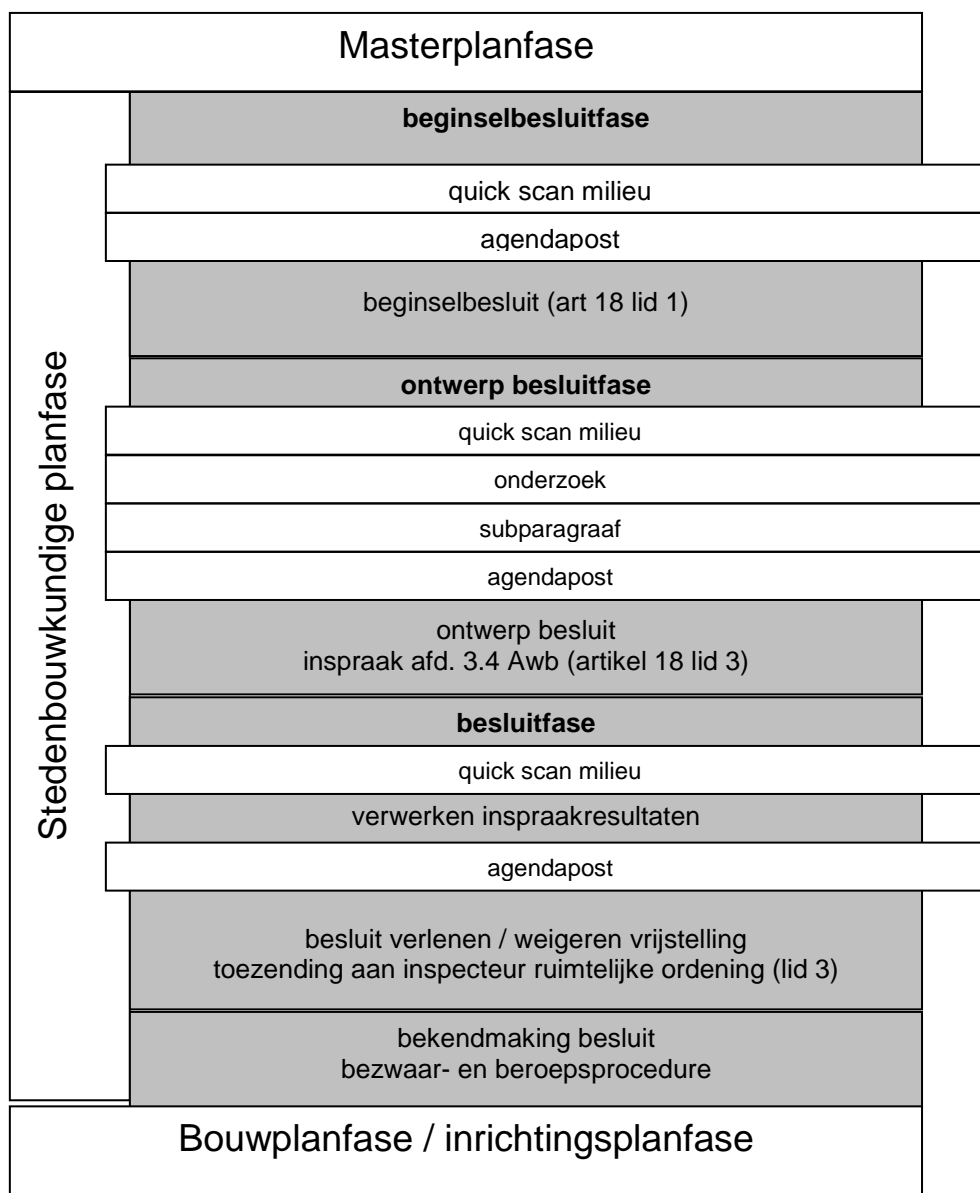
Masterplanfase

Stedenbouwkundige planfase

**beginselbesluitfase**

quick scan milieu

agendapost

beginselbesluit (art 18 lid 1)

**ontwerp besluitfase**

quick scan milieu

onderzoek

subparagraaf

agendapost

ontwerp besluit
inspraak afd. 3.4 Awb (artikel 18 lid 3)

**besluitfase**

quick scan milieu

verwerken inspraakresultaten

agendapost

besluit verlenen / weigeren vrijstelling
toezending aan inspecteur ruimtelijke ordening (lid 3)

bekendmaking besluit
bezwaar- en beroepsprocedure

Bouwplanfase / inrichtingsplanfase